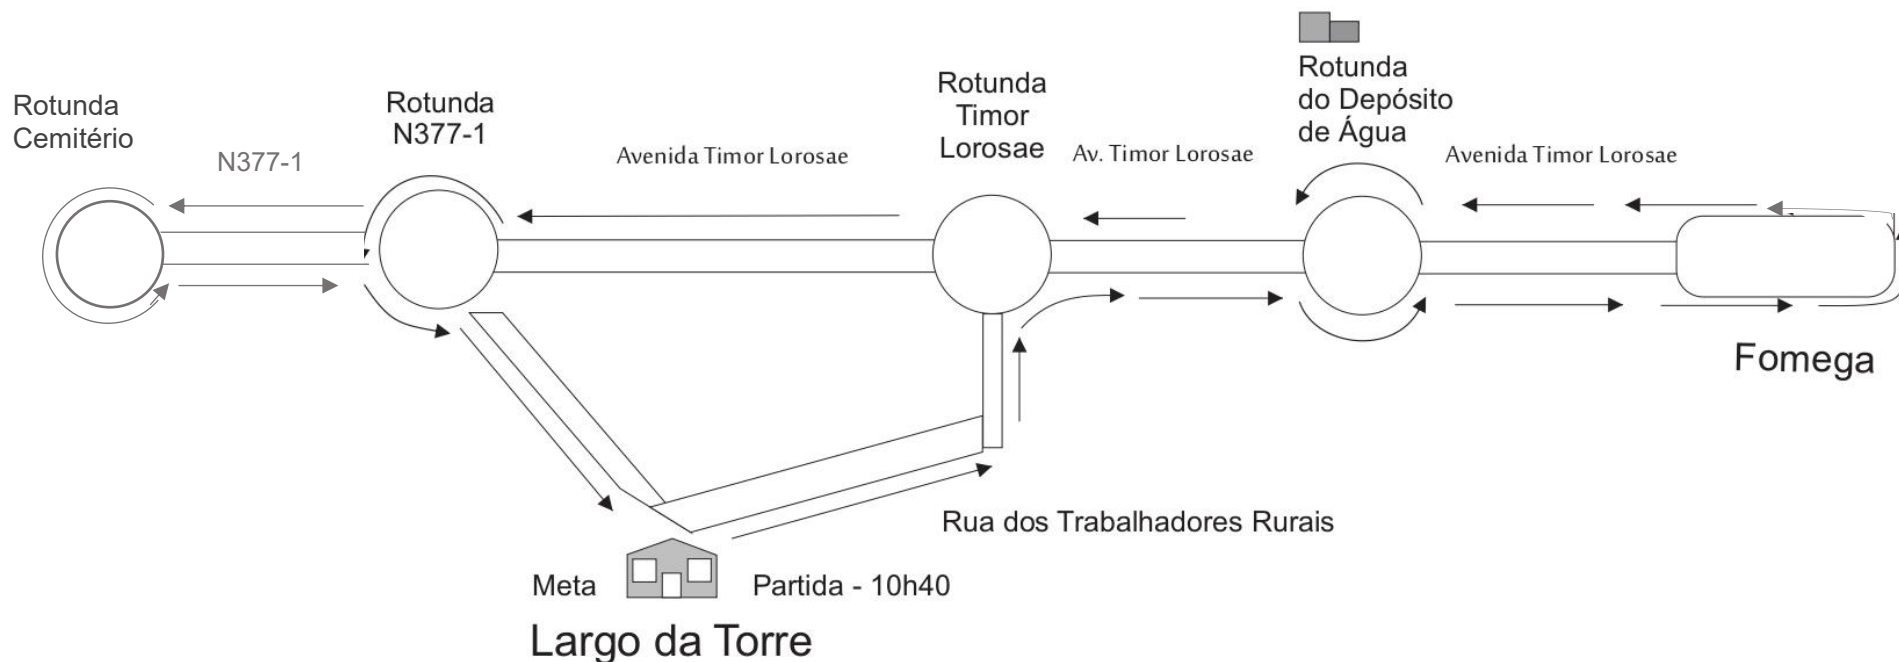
Rotunda Cemitério

N377-1

Rotunda N377-1

Avenida Timor Lorosae

Rotunda Timor Lorosae

Av. Timor Lorosae

Rotunda do Depósito de Água

Avenida Timor Lorosae

Fomega

Rua dos Trabalhadores Rurais

Meta

Partida - 10h40

Largo da Torre